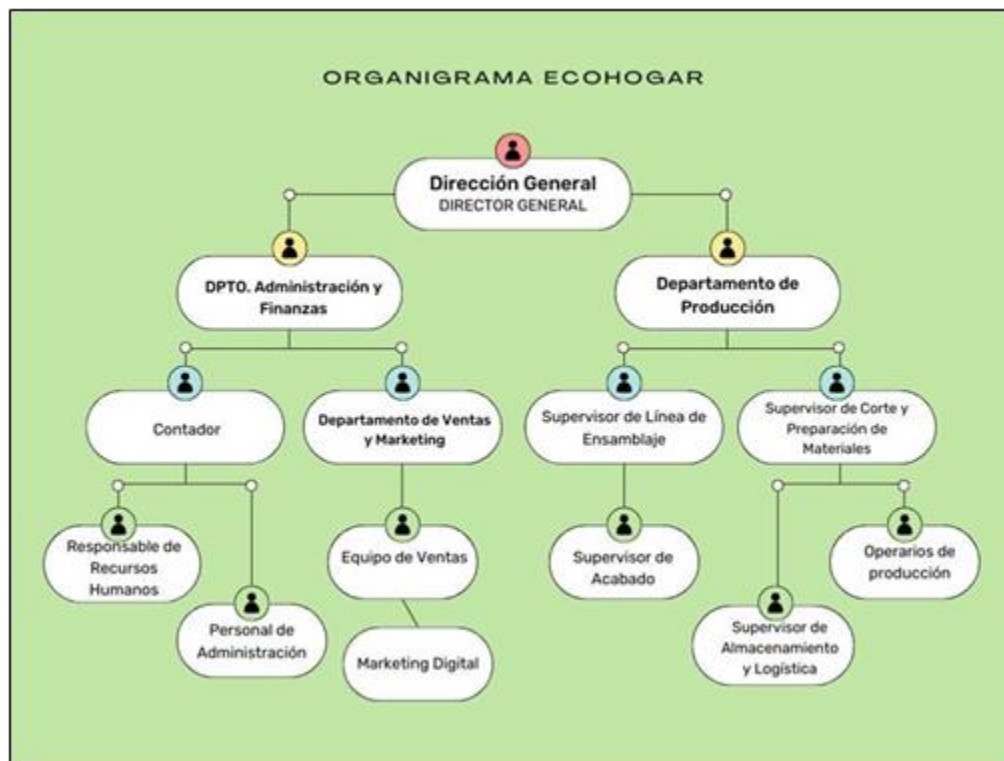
ORGANIGRAMA ECOHOGAR

Dirección General
DIRECTOR GENERAL

DPTO. Administración y Finanzas

Departamento de Producción

Contador

Departamento de Ventas y Marketing

Supervisor de Línea de Ensamblaje

Supervisor de Corte y Preparación de Materiales

Responsable de Recursos Humanos

Personal de Administración

Equipo de Ventas

Marketing Digital

Supervisor de Acabado

Operarios de producción

Supervisor de Almacenamiento y Logística